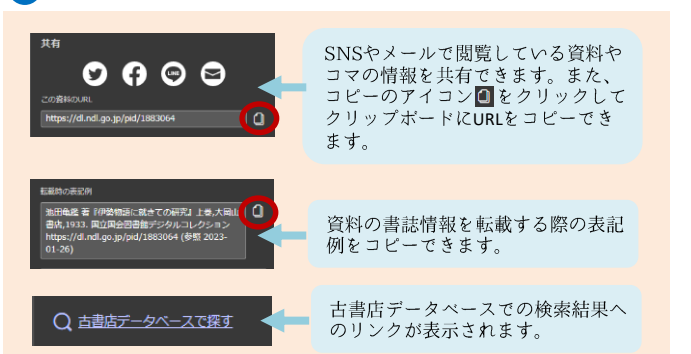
共有

LINE

この資料のURL

https://dl.ndl.go.jp/pid/1883064

SNSやメールで閲覧している資料やコマの情報を共有できます。また、コピーのアイコンをクリックしてクリップボードにURLをコピーできます。

転載時の表記例

池田亀鑑 著『伊勢物語に就きての研究』上巻,大岡山書店,1933. 国立国会図書館デジタルコレクション https://dl.ndl.go.jp/pid/1883064 (参照 2023-01-26)

資料の書誌情報を転載する際の表記例をコピーできます。

古書店データベースで探す

古書店データベースでの検索結果へのリンクが表示されます。